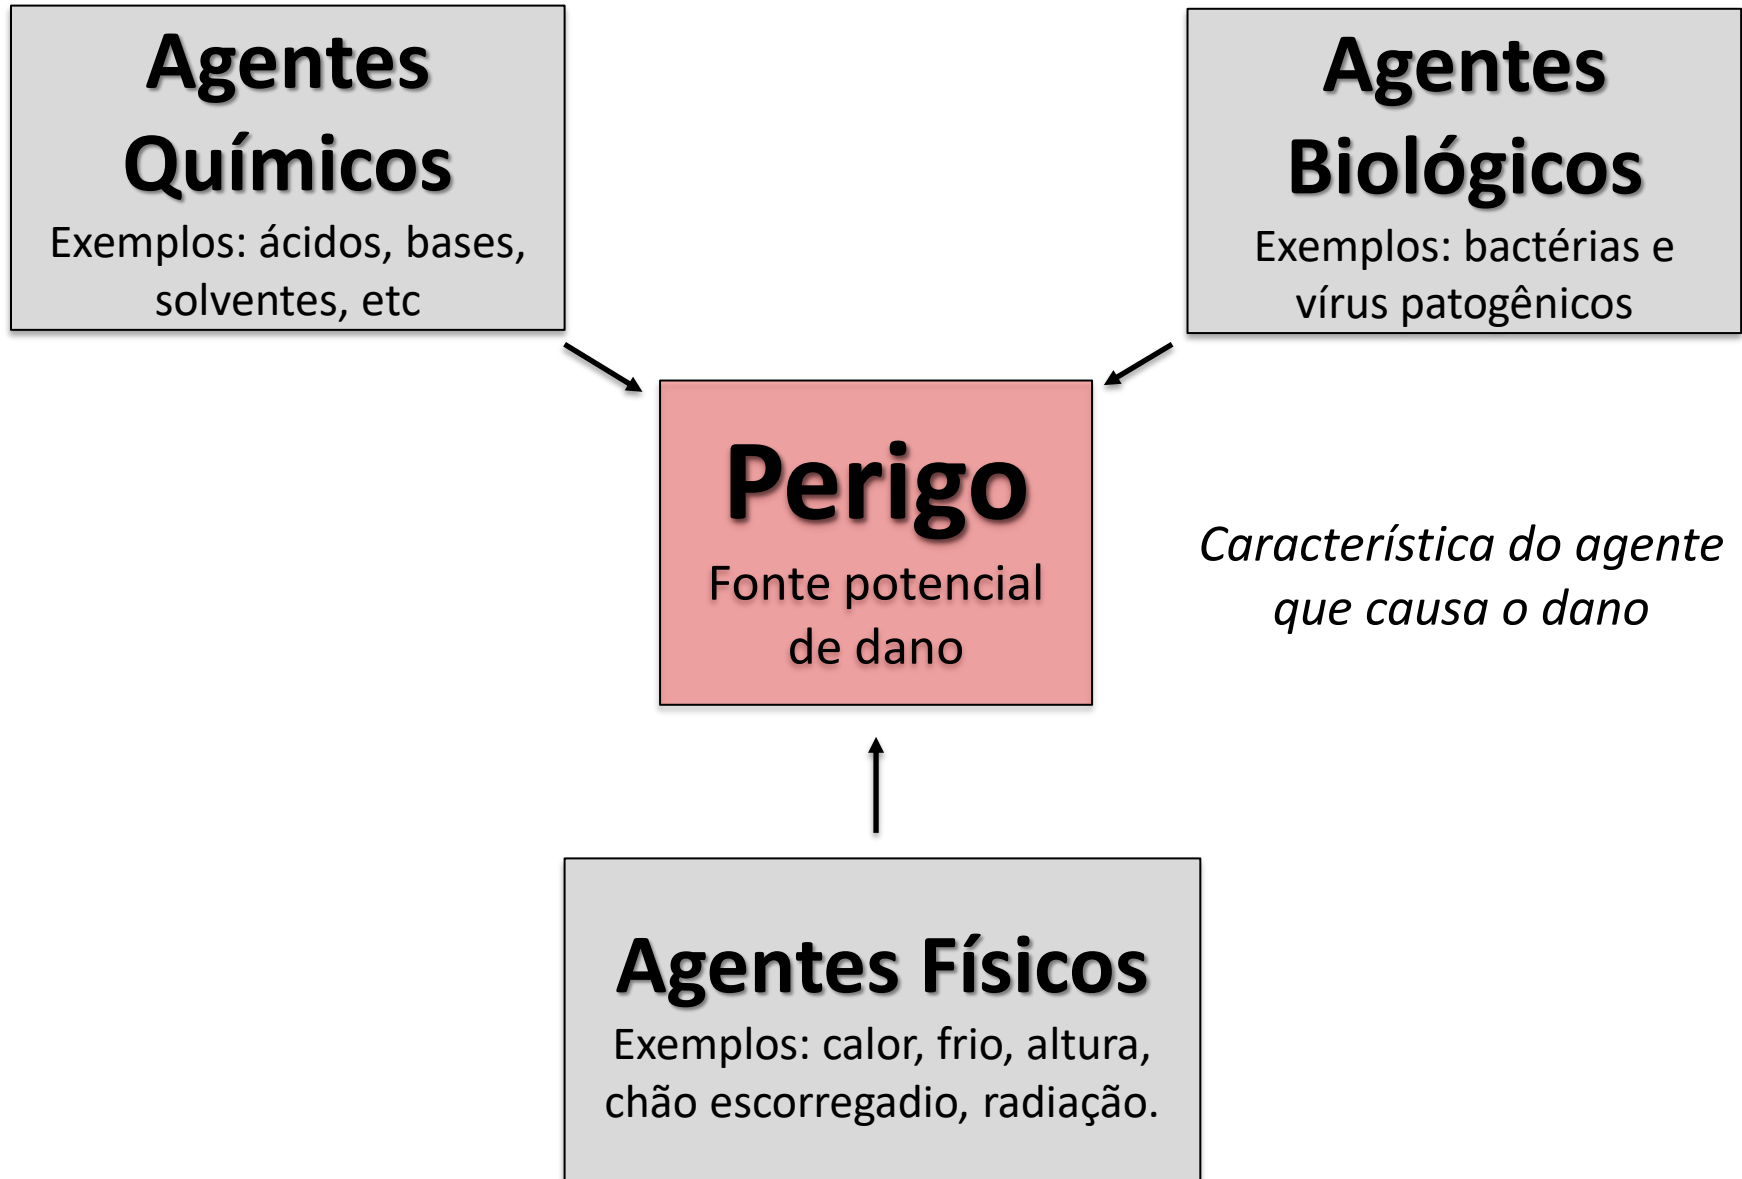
Agentes Químicos
Exemplos: ácidos, bases, solventes, etc

Agentes Biológicos
Exemplos: bactérias e vírus patogênicos

Perigo
Fonte potencial de dano

Característica do agente que causa o dano

Agentes Físicos
Exemplos: calor, frio, altura, chão escorregadio, radiação.